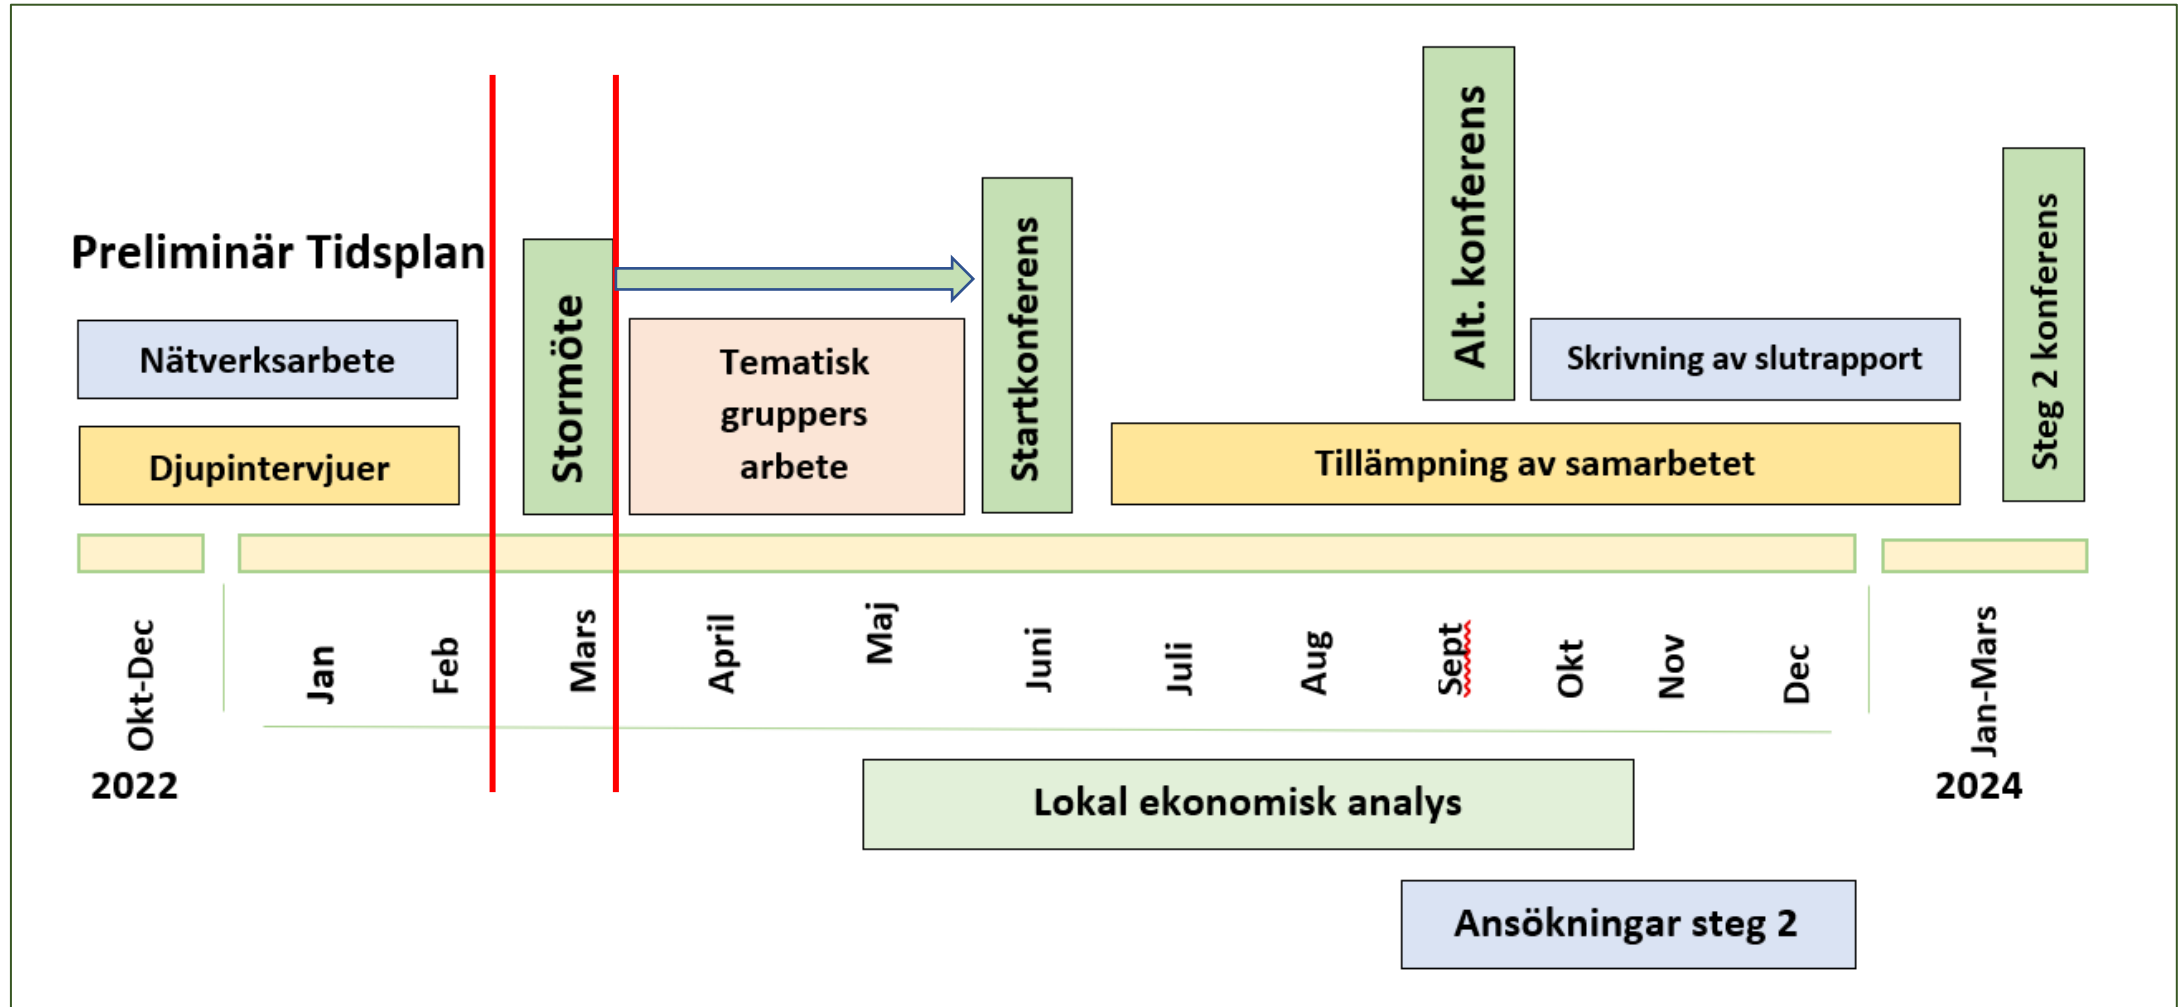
Preliminär Tidsplan

Nätverksarbete

Djupintervjuer

Stormöte

Tematisk gruppers arbete

Startkonferens

Alt. konferens

Skrivning av slutrapport

Tillämpning av samarbetet

Steg 2 konferens

Okt-Dec
2022

Jan

Feb

Mars

April

Maj

Juni

Juli

Aug

Sept

Okt

Nov

Dec

Jan-Mars
2024

Lokal ekonomisk analys

Ansökningar steg 2